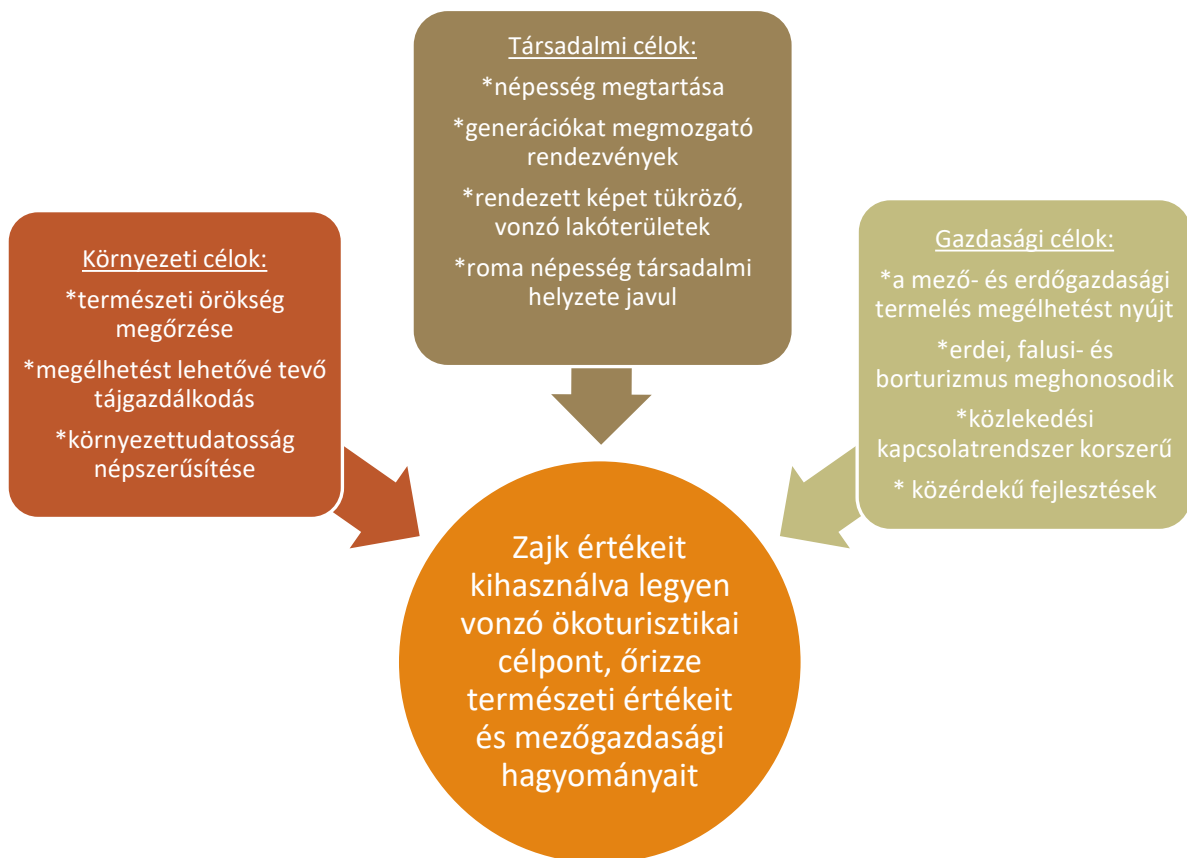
Társadalmi célok:

*népesség megtartása

*generációkat megmozgató rendezvények

*rendezett képet tükröző, vonzó lakóterületek

*roma népesség társadalmi helyzete javul

Környezeti célok:

*természeti örökség megőrzése

*megélhetést lehetővé tevő tájgazdálkodás

*környezettudatosság népszerűsítése

Gazdasági célok:

*a mező- és erdőgazdasági termelés megélhetést nyújt

*erdei, falusi- és borturizmus meghonosodik

*közlekedési kapcsolatrendszer korszerű

* közérdekű fejlesztések

Zajk értékeit kihasználva legyen vonzó ökoturisztikai célpont, őrizze természeti értékeit és mezőgazdasági hagyományait